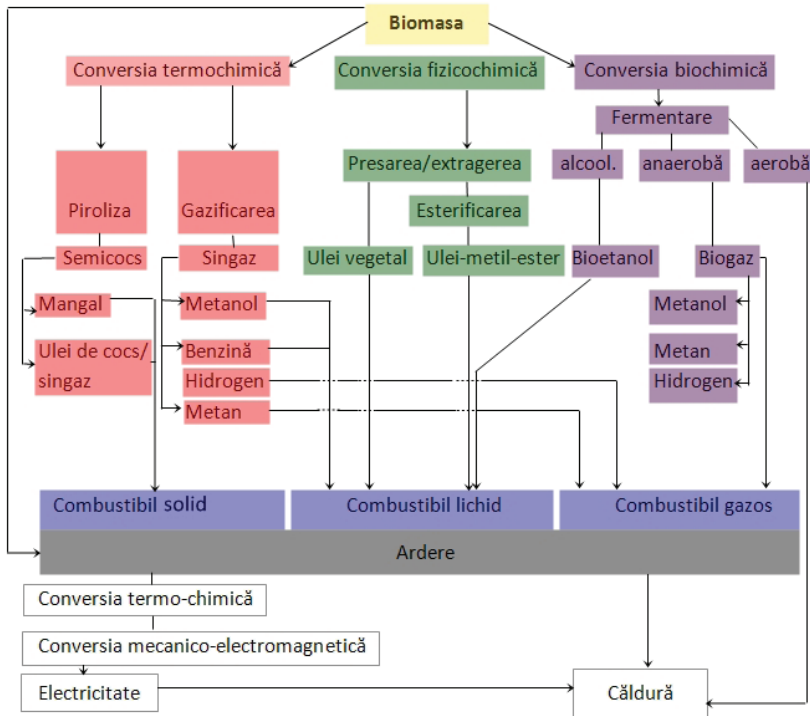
Biomasa

Conversia termochimică

Conversia fizicochimică

Conversia biochimică

Fermentare

Piroliza

Gazificarea

Presarea/extragerea

alcool.

anaerobă

aerobă

Esterificarea

Semicocs

Singaz

Ulei vegetal

Ulei-metil-ester

Bioetanol

Biogaz

Mangal

Metanol

Metanol

Ulei de cocs/ singaz

Benzină

Metan

Hidrogen

Hidrogen

Metan

Combustibil solid

Combustibil lichid

Combustibil gazos

Ardere

Conversia termo-chimică

Conversia mecanico-electromagnetică

Electricitate

Căldură